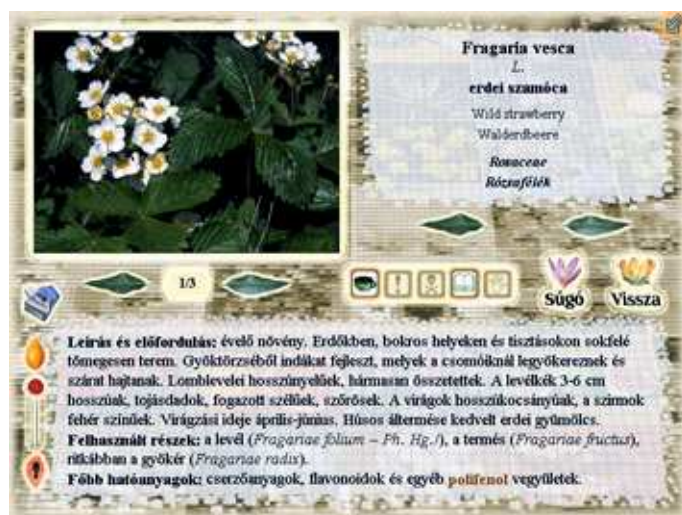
Fragaria vesca
L.
erdei szamóca
Wild strawberry
Walderdbeere
Rosaceae
Rózsafélék

1/3

Súgó
Vissza

Leírás és előfordulás: évelő növény. Erdőkben, bokros helyeken és tisztásokon sokfelé tömegesen terem. Gyöktörzséből indákat fejleszt, melyek a csomóiknál legyökereznek és szárat hajtanak. Lomblevelei hosszúnyelűek, hármasan összetettek. A levélkék 3-6 cm hosszúak, tojásdadok, fogazott szélűek, szőrösek. A virágok hosszúkocsányúak, a szirmok fehér színűek. Virágzási ideje április-június. Húsos áltermése kedvelt erdei gyümölcs.
Felhasznált részek: a levél (Fragariae folium – Ph. Hg.), a termés (Fragariae fructus), ritkábban a gyökér (Fragariae radix).
Főbb hatóanyagok: cserzőanyagok, flavonoidok és egyéb polifenol vegyületek.